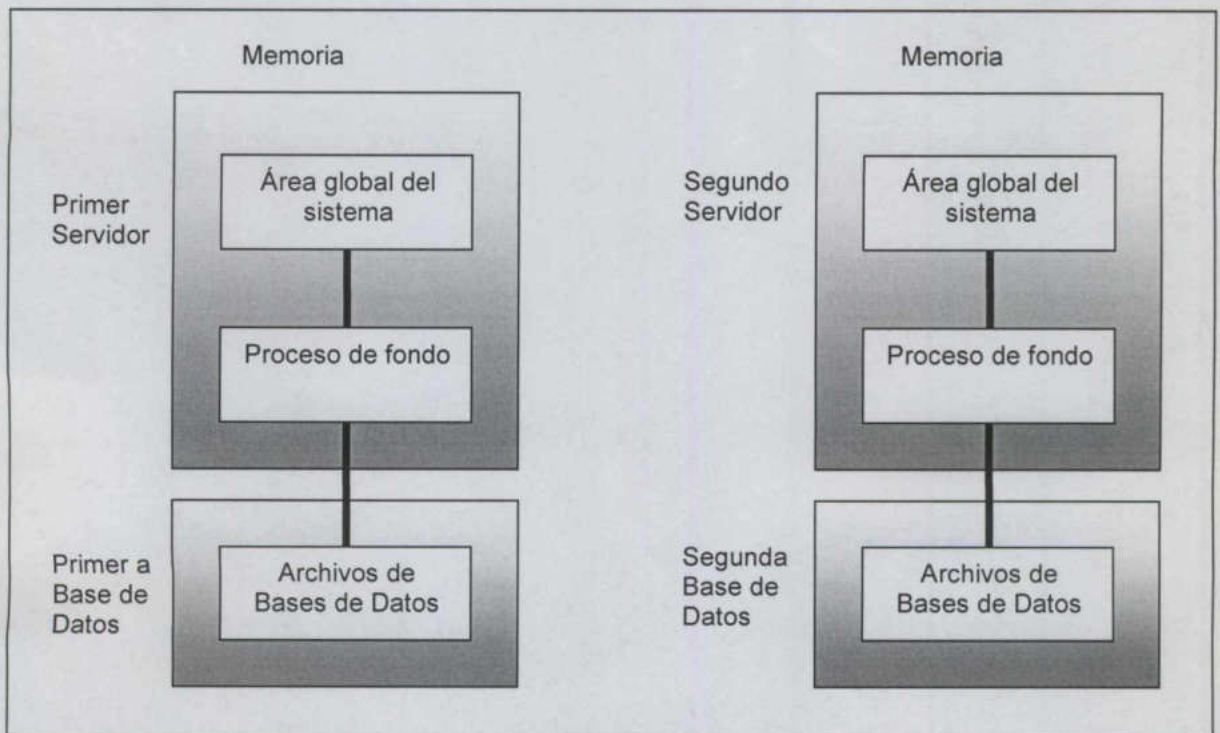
Memoria

Primer Servidor

Área global del sistema

Proceso de fondo

Primer a Base de Datos

Archivos de Bases de Datos

Memoria

Segundo Servidor

Área global del sistema

Proceso de fondo

Segunda Base de Datos

Archivos de Bases de Datos